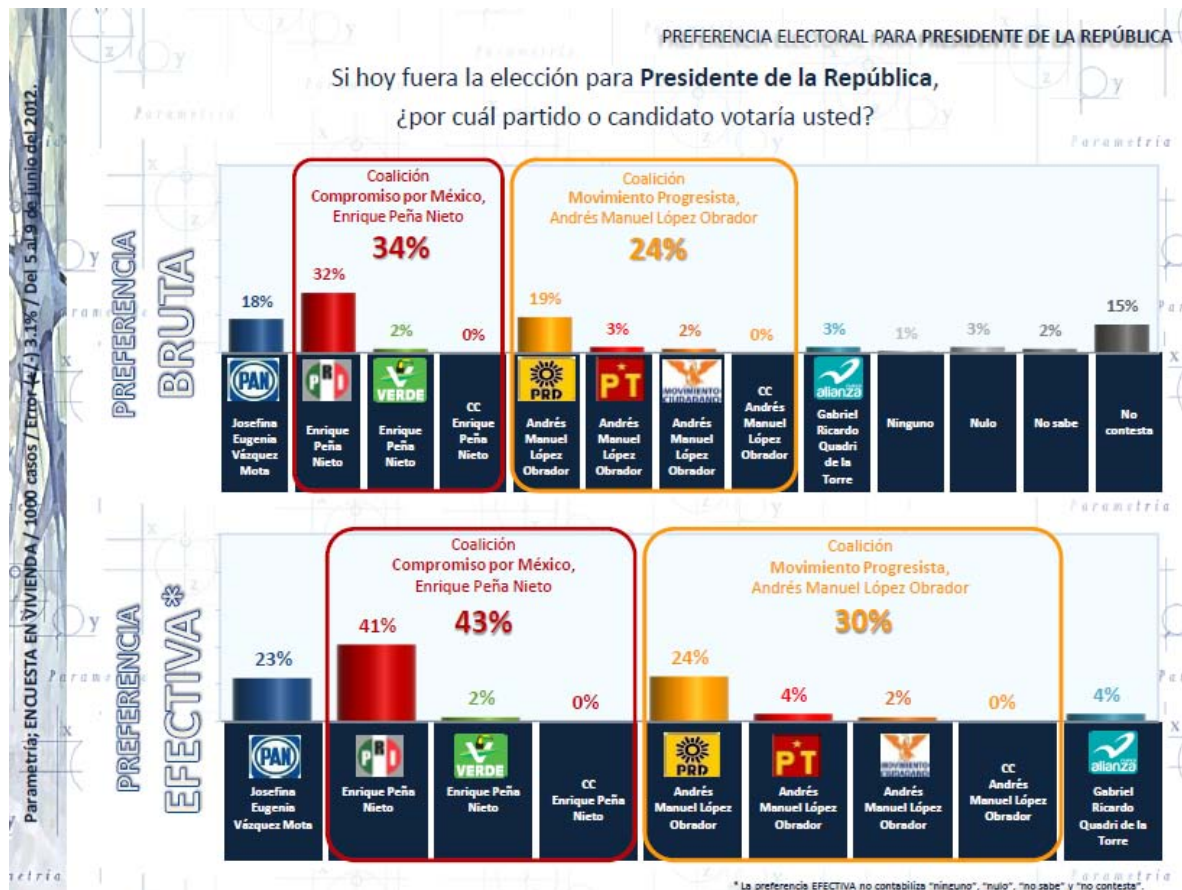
PREFERENCIA ELECTORAL PARA PRESIDENTE DE LA REPÚBLICA

Si hoy fuera la elección para Presidente de la República, ¿por cuál partido o candidato votaría usted?

Parametría; ENCUESTA EN VIVIENDA / 1000 casos / Error (+/-) 3.1% / Del 5 al 9 de junio del 2012.

PREFERENCIA BRUTA

Coalición Compromiso por México, Enrique Peña Nieto
34%

Coalición Movimiento Progresista, Andrés Manuel López Obrador
24%

| 18% | 32% | 2% | 0% | 19% | 3% | 2% | 0% | 3% | 1% | 3% | 2% | 15% |
|---|---|---|---|---|---|---|---|---|---|---|---|---|
| PAN | PRI | VERDE | | PRD | PT | MOVIMIENTO CIUDADANO | | alianza | | | | |
| Josefina Eugenia Vázquez Mota | Enrique Peña Nieto | Enrique Peña Nieto | CC Enrique Peña Nieto | Andrés Manuel López Obrador | Andrés Manuel López Obrador | Andrés Manuel López Obrador | CC Andrés Manuel López Obrador | Gabriel Ricardo Quadri de la Torre | Ninguno | Nulo | No sabe | No contesta |

PREFERENCIA EFECTIVA*

Coalición Compromiso por México, Enrique Peña Nieto
43%

Coalición Movimiento Progresista, Andrés Manuel López Obrador
30%

| 23% | 41% | 2% | 0% | 24% | 4% | 2% | 0% | 4% |
|---|---|---|---|---|---|---|---|---|
| PAN | PRI | VERDE | | PRD | PT | MOVIMIENTO CIUDADANO | | alianza |
| Josefina Eugenia Vázquez Mota | Enrique Peña Nieto | Enrique Peña Nieto | CC Enrique Peña Nieto | Andrés Manuel López Obrador | Andrés Manuel López Obrador | Andrés Manuel López Obrador | CC Andrés Manuel López Obrador | Gabriel Ricardo Quadri de la Torre |

* La preferencia EFECTIVA no contabiliza "ninguno", "nulo", "no sabe" y "no contesta".

Parametría